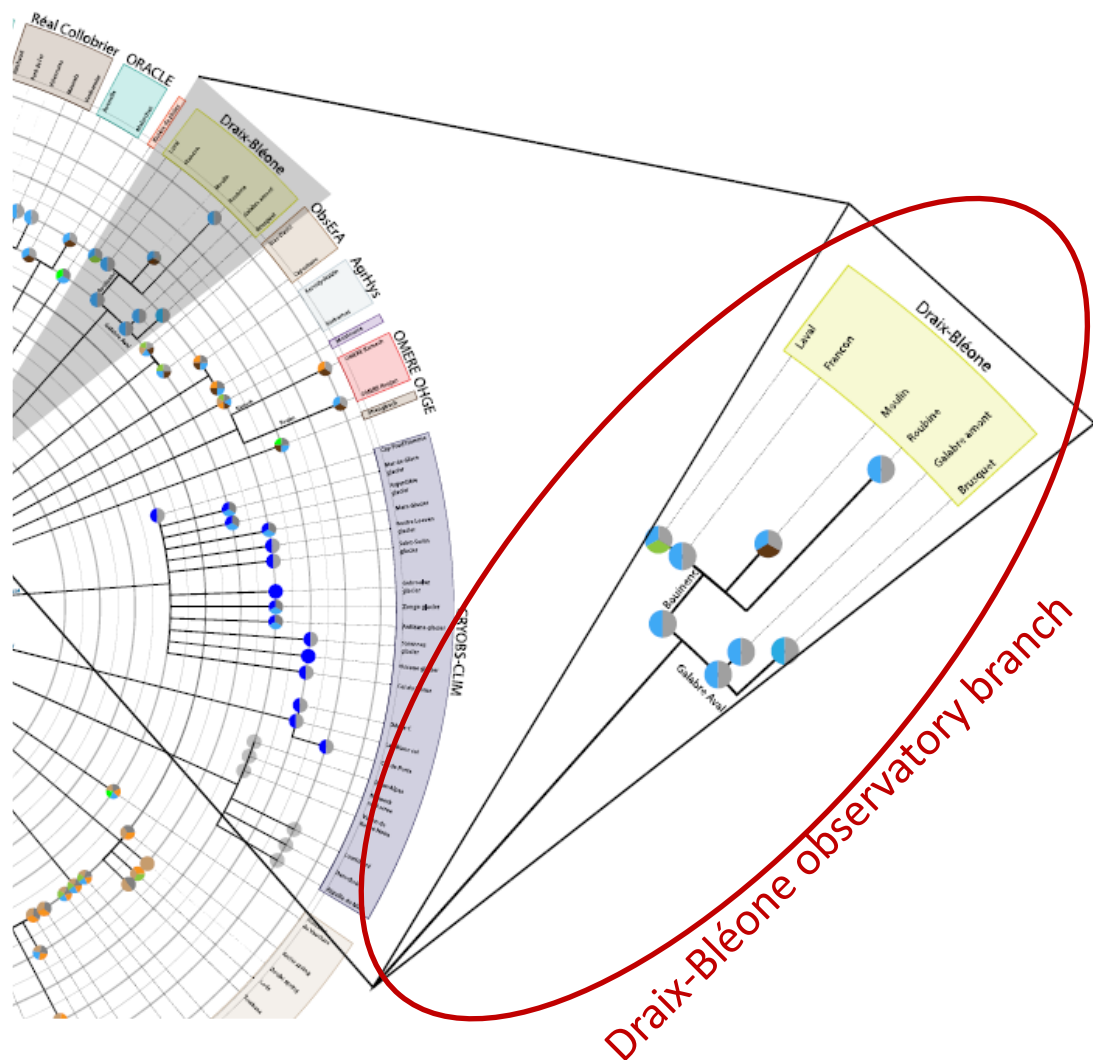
Réal Collobrier
ORACLE
Draix-Bléone
ObsErA
AgrHys
OMERE
OHGE
CRYOBS-CLIM
Baulinent
Galabre Aval
Draix-Bléone
Laval
Francon
Moulin
Roubine
Galabre amont
Brusquet
Baulinent
Galabre Aval
Draix-Bléone observatory branch